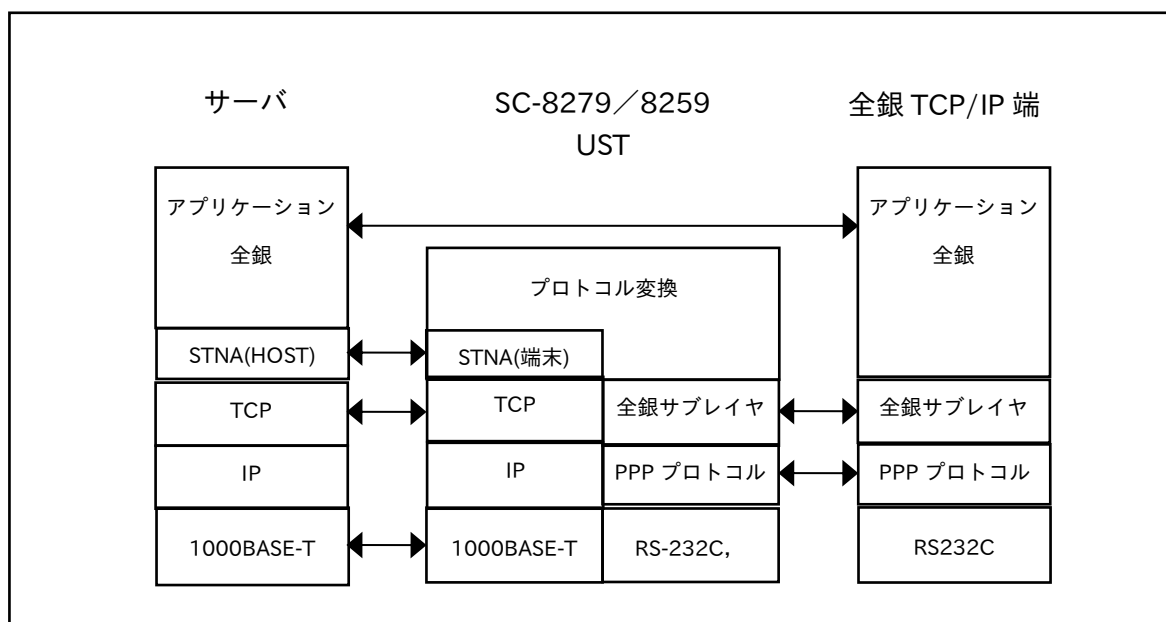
サーバ

SC-8279／8259
UST

全銀 TCP/IP 端

アプリケーション
全銀

プロトコル変換

アプリケーション
全銀

STNA(HOST)

STNA(端末)

TCP

TCP

全銀サブレイヤ

全銀サブレイヤ

IP

IP

PPP プロトコル

PPP プロトコル

1000BASE-T

1000BASE-T

RS-232C,

RS232C